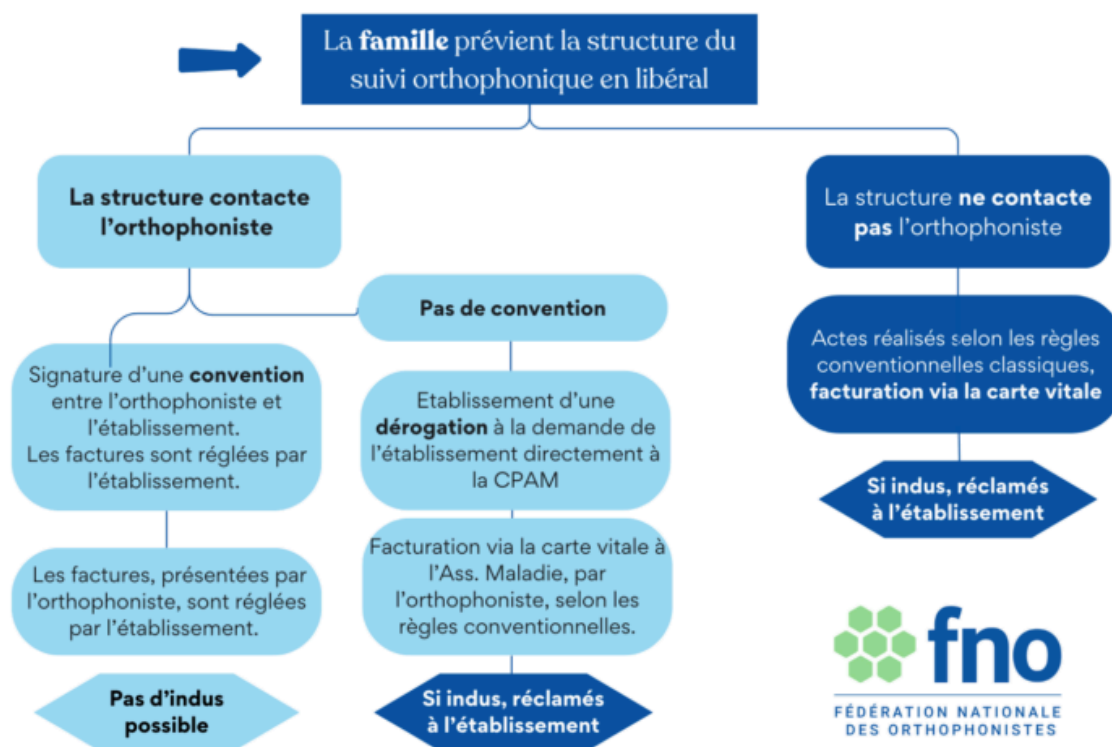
La famille prévient la structure du suivi orthophonique en libéral

La structure contacte l'orthophoniste

Pas de convention

Signature d'une convention entre l'orthophoniste et l'établissement.
Les factures sont réglées par l'établissement.

Les factures, présentées par l'orthophoniste, sont réglées par l'établissement.

Pas d'indus possible

Etablissement d'une dérogation à la demande de l'établissement directement à la CPAM

Facturation via la carte vitale à l'Ass. Maladie, par l'orthophoniste, selon les règles conventionnelles.

Si indus, réclamés à l'établissement

La structure ne contacte pas l'orthophoniste

Actes réalisés selon les règles conventionnelles classiques, facturation via la carte vitale

Si indus, réclamés à l'établissement

fno
FÉDÉRATION NATIONALE DES ORTHOPHONISTES